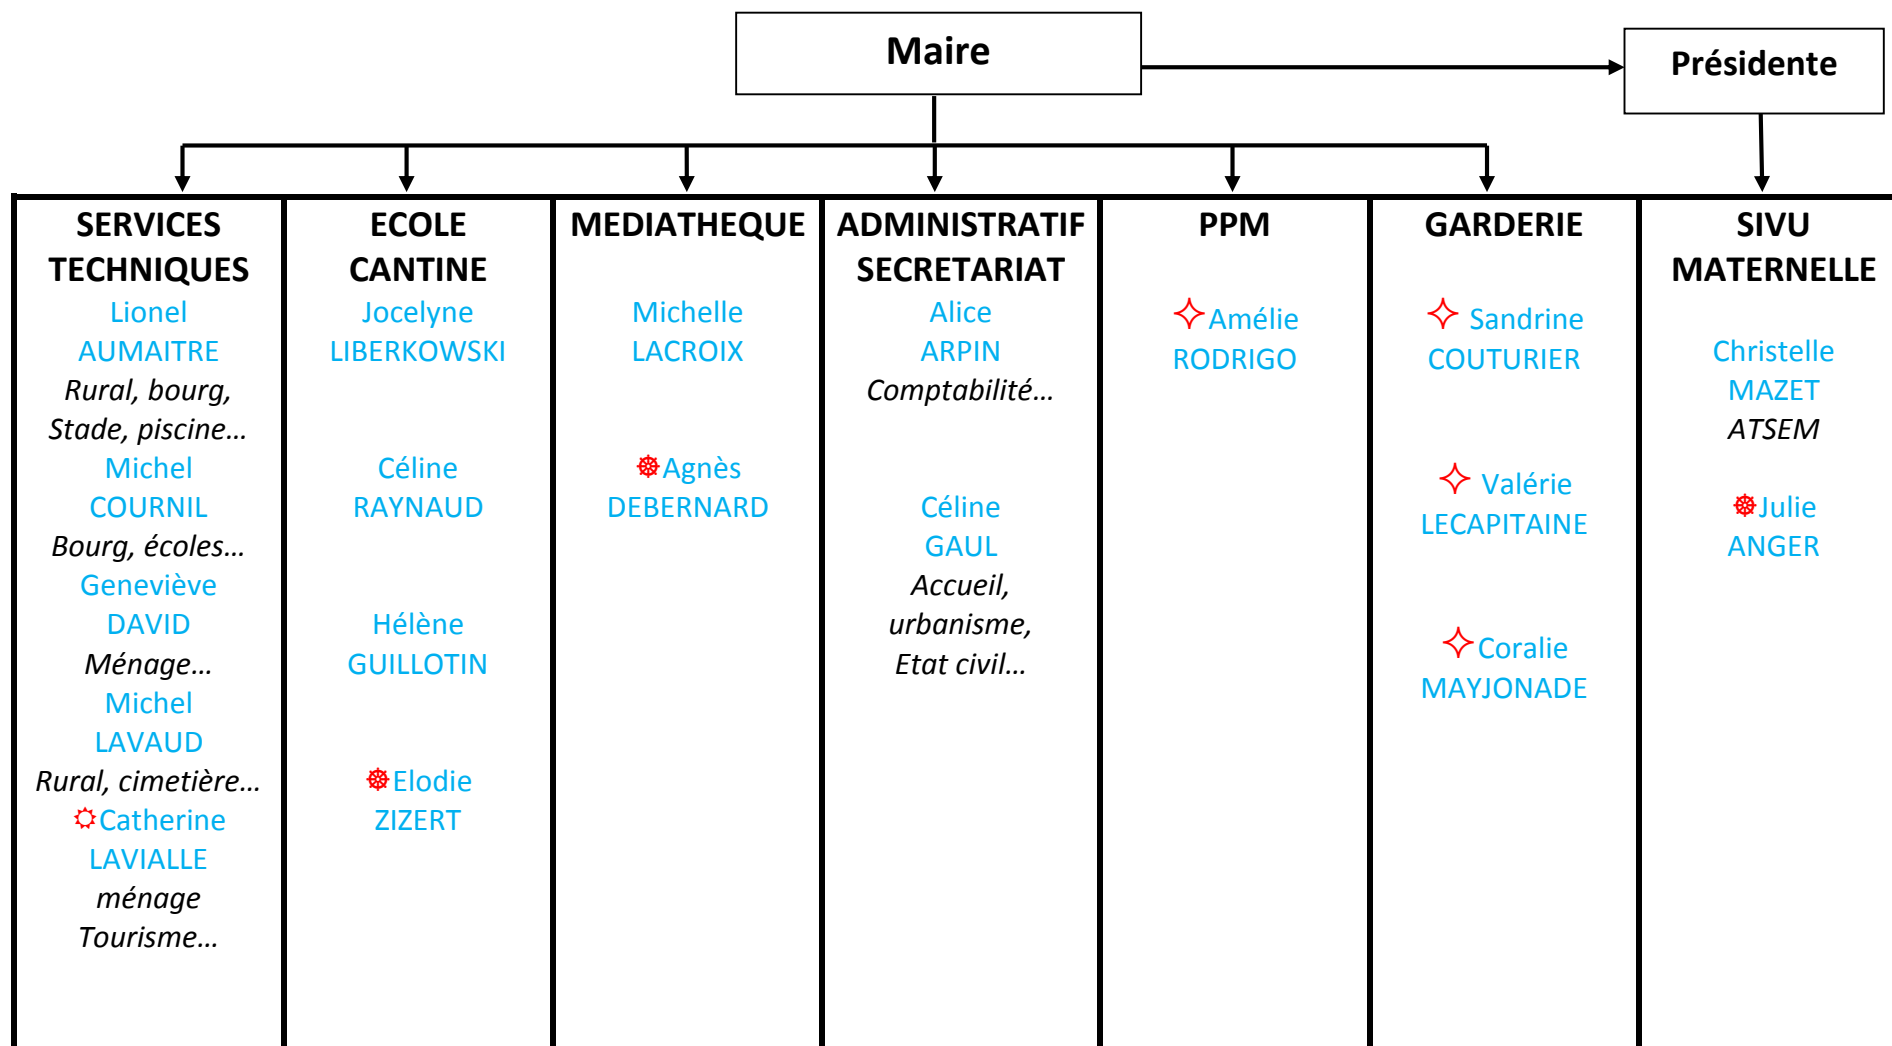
Maire

Présidente

| SERVICES TECHNIQUES | ECOLE CANTINE | MEDIATHEQUE | ADMINISTRATIF SECRETARIAT | PPM | GARDERIE | SIVU MATERNELLE |
|---|---|---|---|---|---|---|
| Lionel AUMAITRE *Rural, bourg, Stade, piscine…* | Jocelyne LIBERKOWSKI | Michelle LACROIX | Alice ARPIN *Comptabilité…* | Amélie RODRIGO | Sandrine COUTURIER | Christelle MAZET *ATSEM* |
| Michel COURNIL *Bourg, écoles…* | Céline RAYNAUD | Agnès DEBERNARD | Céline GAUL *Accueil, urbanisme, Etat civil…* | | Valérie LECAPITAINE | Julie ANGER |
| Geneviève DAVID *Ménage…* | Hélène GUILLOTIN | | | | Coralie MAYJONADE | |
| Michel LAVAUD *Rural, cimetière…* | Elodie ZIZERT | | | | | |
| Catherine LAVIALLE *ménage Tourisme…* | | | | | | |